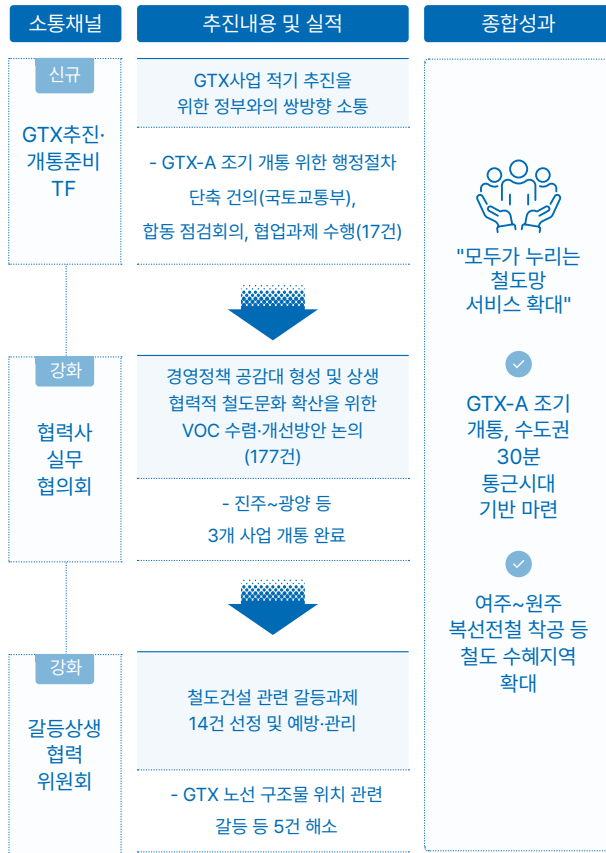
소통채널

추진내용 및 실적

종합성과

신규

GTX추진·개통준비 TF

GTX사업 적기 추진을 위한 정부와의 쌍방향 소통

- GTX-A 조기 개통 위한 행정절차 단축 건의(국토교통부), 합동 점검회의, 협업과제 수행(17건)

강화

협력사 실무 협의회

경영정책 공감대 형성 및 상생 협력적 철도문화 확산을 위한 VOC 수렴·개선방안 논의 (177건)

- 진주~광양 등 3개 사업 개통 완료

강화

갈등상생 협력 위원회

철도건설 관련 갈등과제 14건 선정 및 예방·관리

- GTX 노선 구조물 위치 관련 갈등 등 5건 해소

"모두가 누리는 철도망 서비스 확대"

GTX-A 조기 개통, 수도권 30분 통근시대 기반 마련

여주~원주 복선전철 착공 등 철도 수혜지역 확대